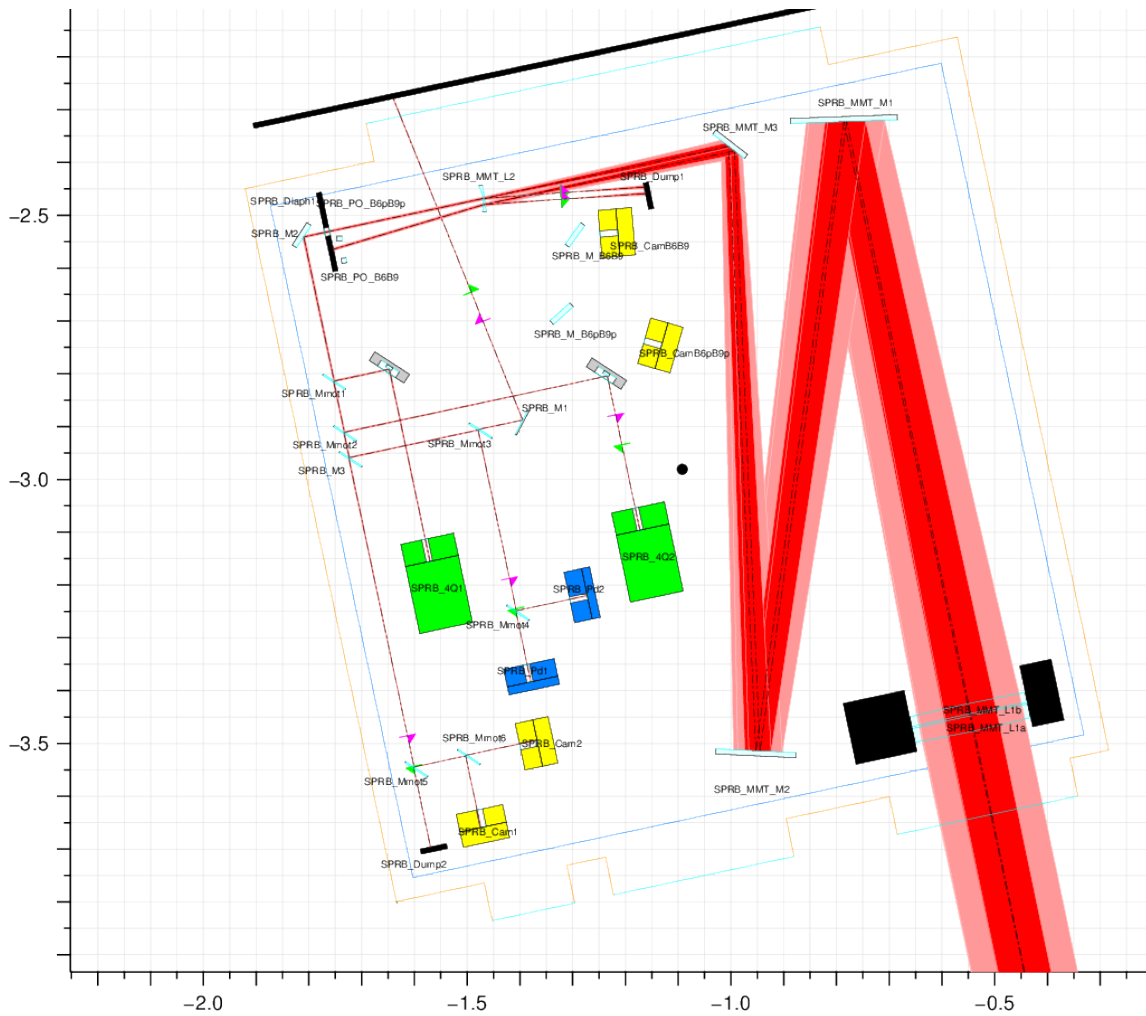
SPRB_MMT_M1
SPRB_MMT_M3
SPRB_MMT_L2
SPRB_Dump1
SPRB_Diaph1
SPRB_PO_B6pB9p
SPRB_M2
SPRB_PO_B6B9
SPRB_M_B6B9
SPRB_CamB6B9
SPRB_M_B6pB9p
SPRB_CamB6pB9p
SPRB_Mmot1
SPRB_M1
SPRB_Mmot2
SPRB_Mmot3
SPRB_M3
SPRB_4Q1
SPRB_4Q2
SPRB_Pd2
SPRB_Mmot4
SPRB_Pd1
SPRB_Mmot6
SPRB_Cam2
SPRB_Mmot5
SPRB_Cam1
SPRB_Dump2
SPRB_MMT_M2
SPRB_MMT_L1b
SPRB_MMT_L1a
−2.5
−3.0
−3.5
−2.0
−1.5
−1.0
−0.5